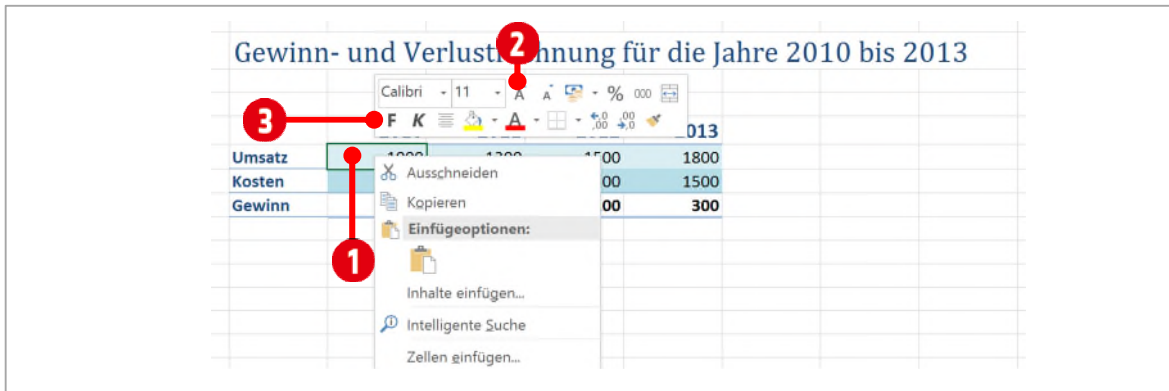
Gewinn- und Verlust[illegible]nnung für die Jahre 2010 bis 2013

2

Calibri 11 A A % 000

3

F K A

2013

| Umsatz | 1000 | 1300 | 1500 | 1800 |
|---|---|---|---|---|
| Kosten | | | 00 | 1500 |
| Gewinn | | | 00 | 300 |

Ausschneiden
Kopieren
Einfügeoptionen:
Inhalte einfügen...
Intelligente Suche
Zellen einfügen...

1